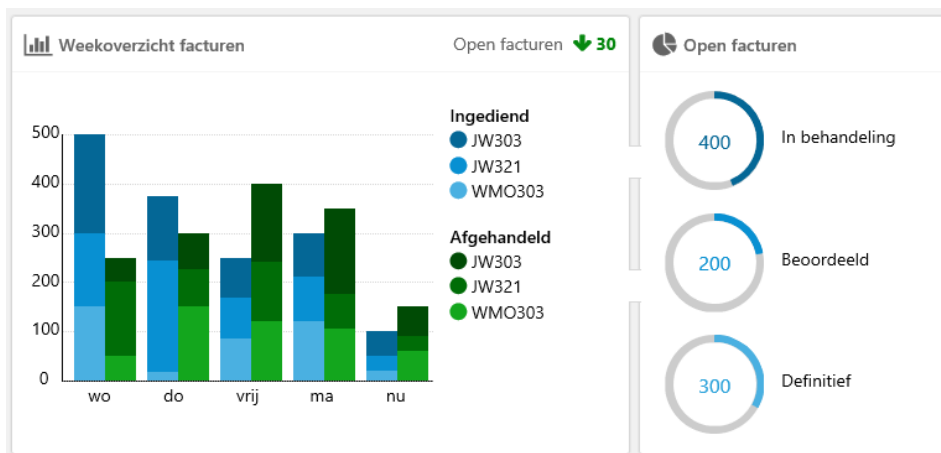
Weekoverzicht facturen

Open facturen 30

500
400
300
200
100
0

wo
do
vrij
ma
nu

Ingediend
JW303
JW321
WMO303

Afgehandeld
JW303
JW321
WMO303

Open facturen

400
In behandeling

200
Beoordeeld

300
Definitief